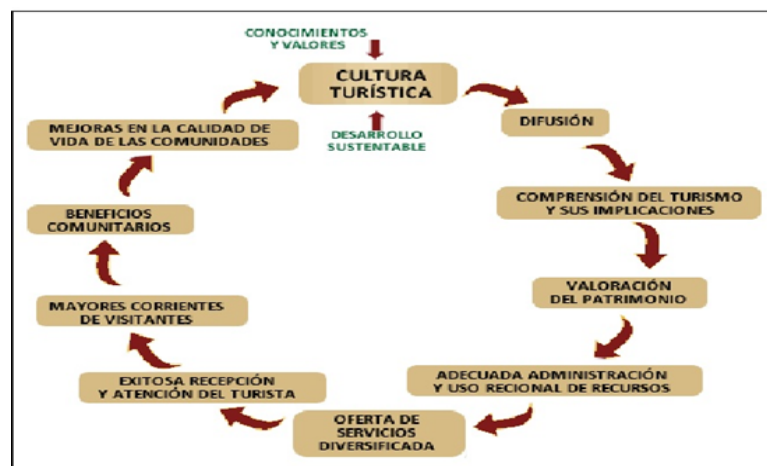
CONOCIMIENTOS Y VALORES

CULTURA TURÍSTICA

DESARROLLO SUSTENTABLE

DIFUSIÓN

COMPRENSIÓN DEL TURISMO Y SUS IMPLICACIONES

VALORACIÓN DEL PATRIMONIO

ADECUADA ADMINISTRACIÓN Y USO RECIONAL DE RECURSOS

OFERTA DE SERVICIOS DIVERSIFICADA

EXITOSA RECEPCIÓN Y ATENCIÓN DEL TURISTA

MAYORES CORRIENTES DE VISITANTES

BENEFICIOS COMUNITARIOS

MEJORAS EN LA CALIDAD DE VIDA DE LAS COMUNIDADES